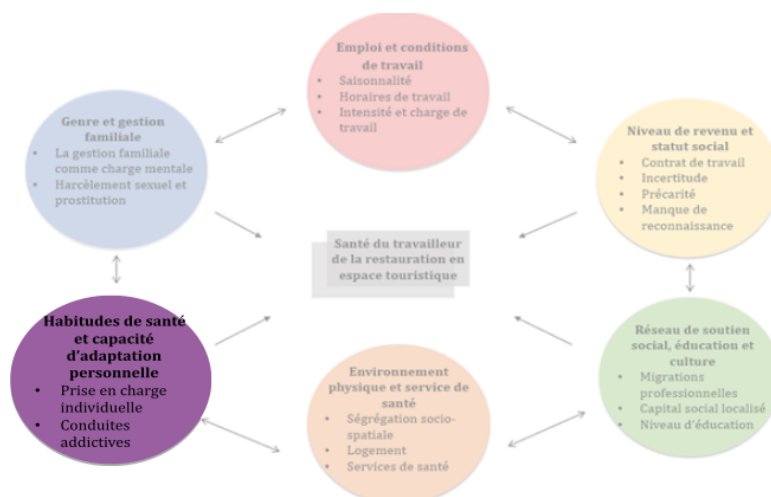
Emploi et conditions de travail
- Saisonnalité
- Horaires de travail
- Intensité et charge de travail

Genre et gestion familiale
- La gestion familiale comme charge mentale
- Harcèlement sexuel et prostitution

Niveau de revenu et statut social
- Contrat de travail
- Incertitude
- Précarité
- Manque de reconnaissance

Santé du travailleur de la restauration en espace touristique

Habitudes de santé et capacité d'adaptation personnelle
- Prise en charge individuelle
- Conduites addictives

Environnement physique et service de santé
- Ségrégation socio-spatiale
- Logement
- Services de santé

Réseau de soutien social, éducation et culture
- Migrations professionnelles
- Capital social localisé
- Niveau d'éducation